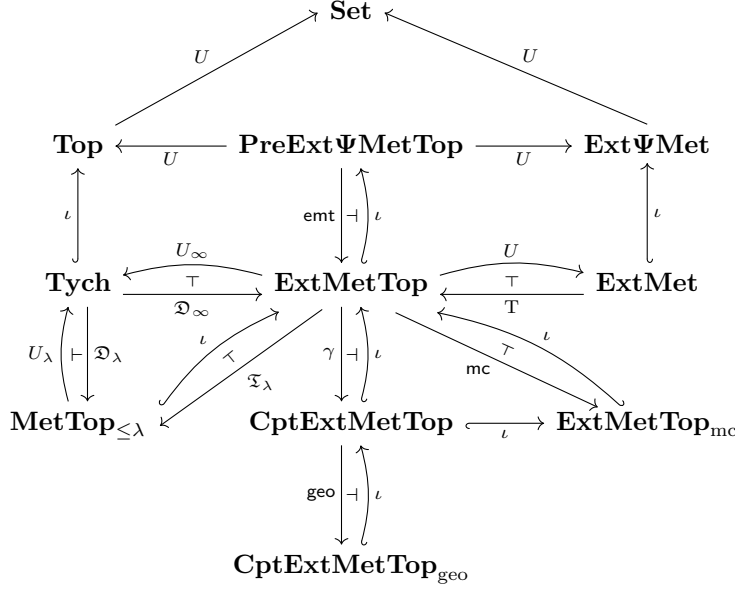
**Set**

$U$ $U$

**Top** $\xleftarrow{U}$ **PreExtΨMetTop** $\xrightarrow{U}$ **ExtΨMet**

$\iota$ emt $\dashv$ $\iota$ $\iota$

$U_\infty$ $U$

$\top$ $\top$

**Tych** $\xrightarrow{\mathfrak{D}_\infty}$ **ExtMetTop** **ExtMet**

$\mathrm{T}$

$U_\lambda$ $\vdash$ $\mathfrak{D}_\lambda$ $\iota$ $\top$ $\mathfrak{T}_\lambda$ $\gamma$ $\dashv$ $\iota$ $\top$ mc $\iota$

$\mathbf{MetTop}_{\leq\lambda}$ **CptExtMetTop** $\xrightarrow{\iota}$ $\mathbf{ExtMetTop}_{\mathrm{mc}}$

geo $\dashv$ $\iota$

$\mathbf{CptExtMetTop}_{\mathrm{geo}}$